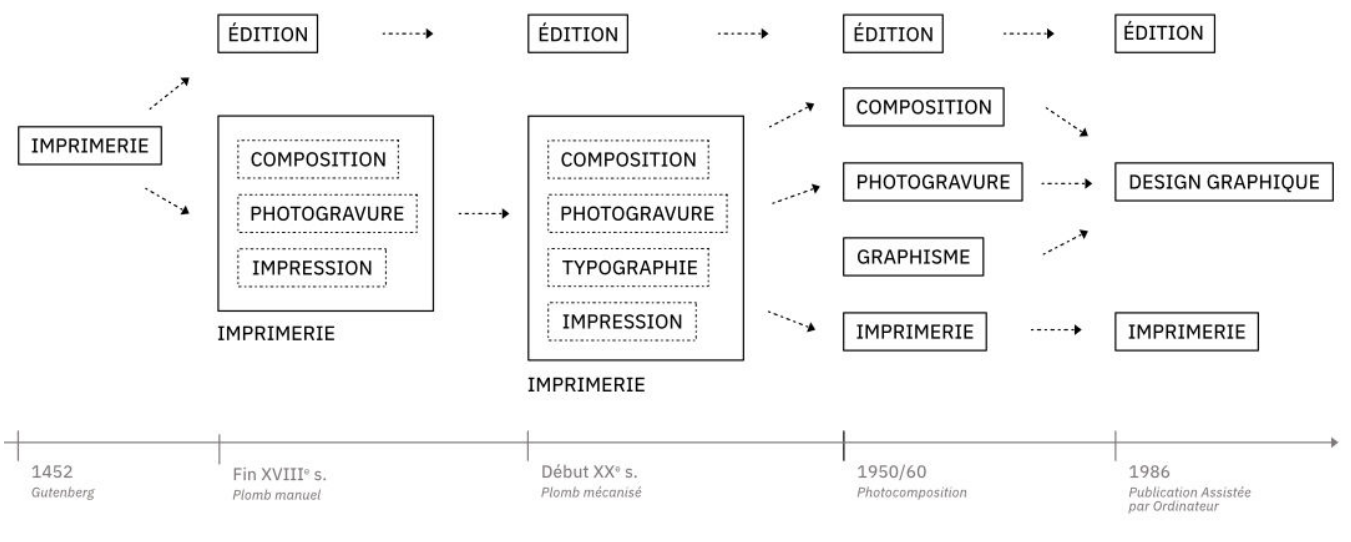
ÉDITION

ÉDITION

ÉDITION

ÉDITION

IMPRIMERIE

COMPOSITION

PHOTOGRAVURE

IMPRESSION

IMPRIMERIE

COMPOSITION

PHOTOGRAVURE

TYPOGRAPHIE

IMPRESSION

IMPRIMERIE

COMPOSITION

PHOTOGRAVURE

GRAPHISME

IMPRIMERIE

DESIGN GRAPHIQUE

IMPRIMERIE

1452
Gutenberg

Fin XVIII$^e$ s.
Plomb manuel

Début XX$^e$ s.
Plomb mécanisé

1950/60
Photocomposition

1986
Publication Assistée par Ordinateur